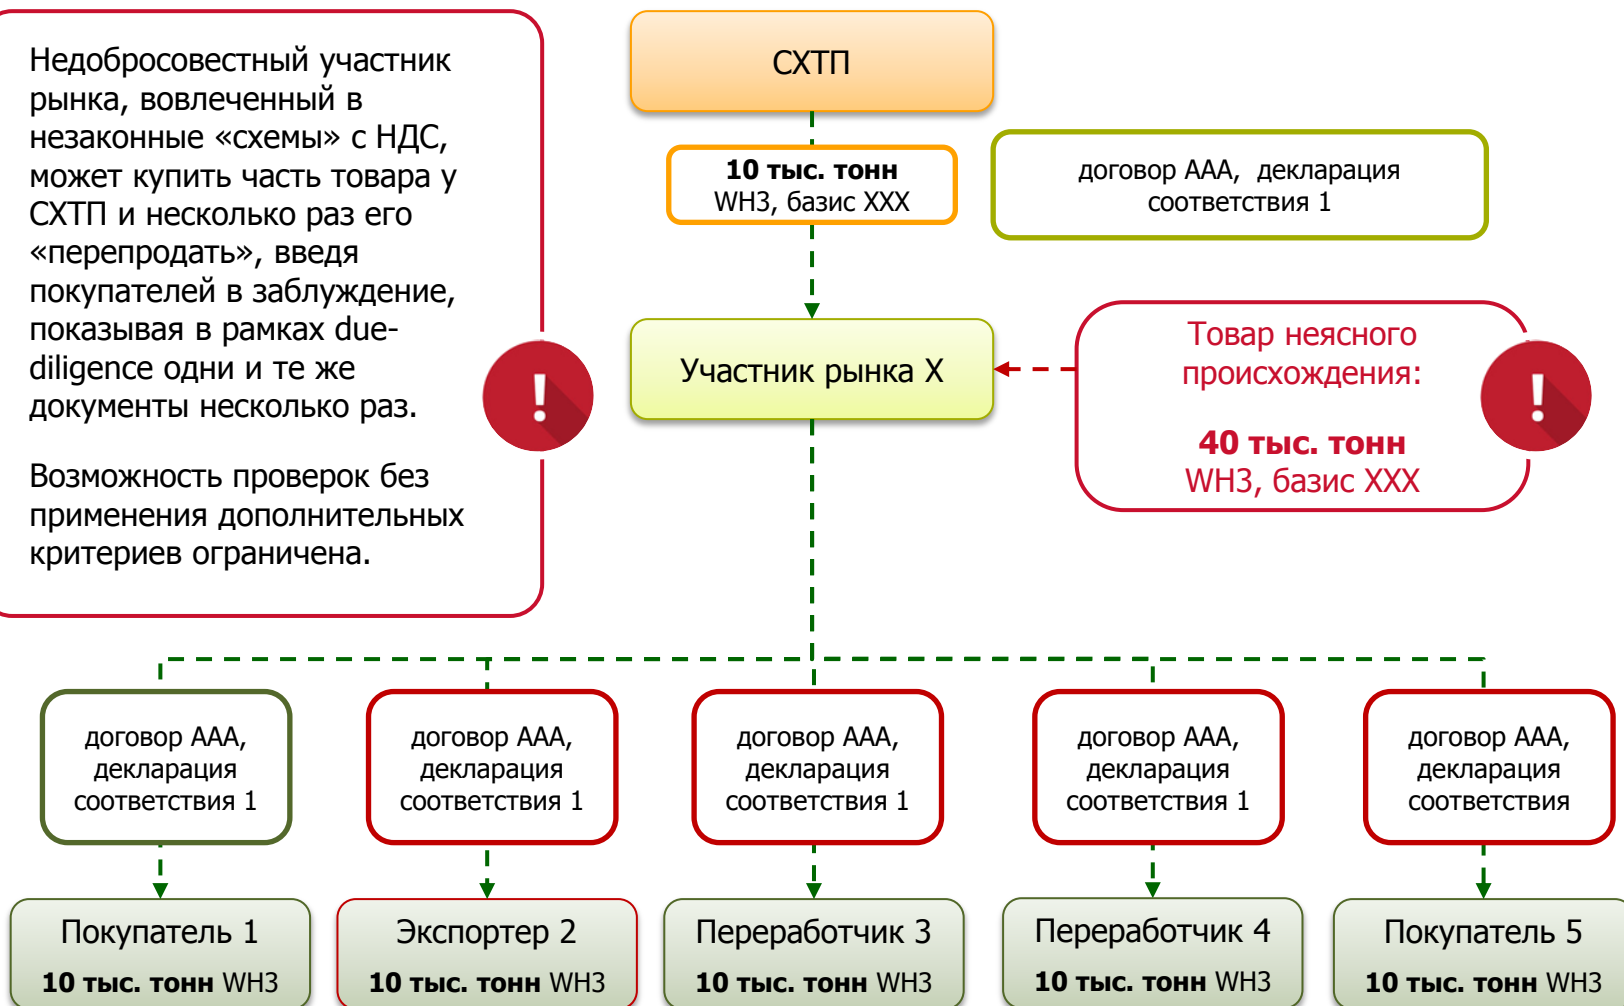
Недобросовестный участник рынка, вовлеченный в незаконные «схемы» с НДС, может купить часть товара у СХТП и несколько раз его «перепродать», введя покупателей в заблуждение, показывая в рамках due-diligence одни и те же документы несколько раз.

Возможность проверок без применения дополнительных критериев ограничена.

!

СХТП

**10 тыс. тонн** WH3, базис XXX

договор AAA, декларация соответствия 1

Участник рынка X

Товар неясного происхождения:

**40 тыс. тонн** WH3, базис XXX

!

договор AAA, декларация соответствия 1

договор AAA, декларация соответствия 1

договор AAA, декларация соответствия 1

договор AAA, декларация соответствия 1

договор AAA, декларация соответствия

Покупатель 1
**10 тыс. тонн** WH3

Экспортер 2
**10 тыс. тонн** WH3

Переработчик 3
**10 тыс. тонн** WH3

Переработчик 4
**10 тыс. тонн** WH3

Покупатель 5
**10 тыс. тонн** WH3